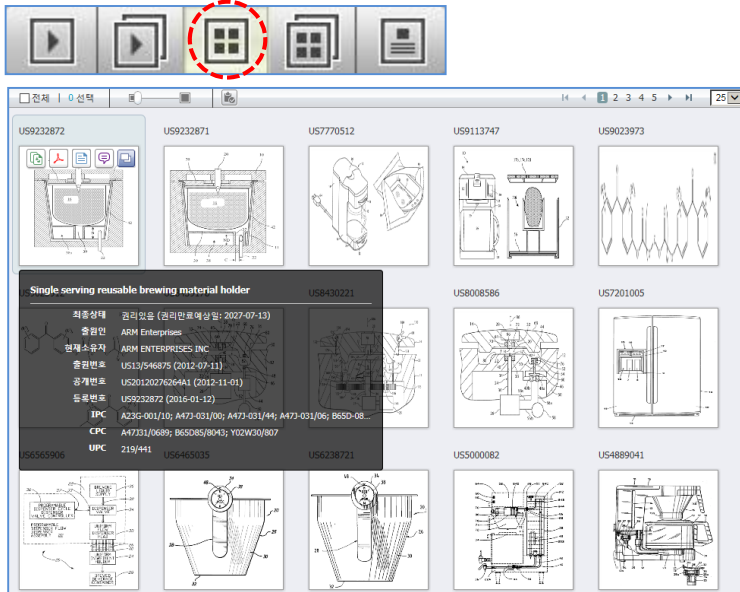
전체 | 0 선택

1 2 3 4 5 25

US9232872
US9232871
US7770512
US9113747
US9023973

Single serving reusable brewing material holder

| | |
|---|---|
| 최종상태 | 권리있음 (권리만료예상일: 2027-07-13) |
| 출원인 | ARM Enterprises |
| 현재소유자 | ARM ENTERPRISES INC |
| 출원번호 | US13/546875 (2012-07-11) |
| 공개번호 | US20120276264A1 (2012-11-01) |
| 등록번호 | US9232872 (2016-01-12) |
| IPC | A23G-001/10; A47J-031/00; A47J-031/44; A47J-031/06; B65D-08... |
| CPC | A47J31/0689; B65D85/8043; Y02W30/807 |
| UPC | 219/441 |

US8430221
US8008586
US7201005

US6565906
US6465035
US6238721
US5000082
US4889041